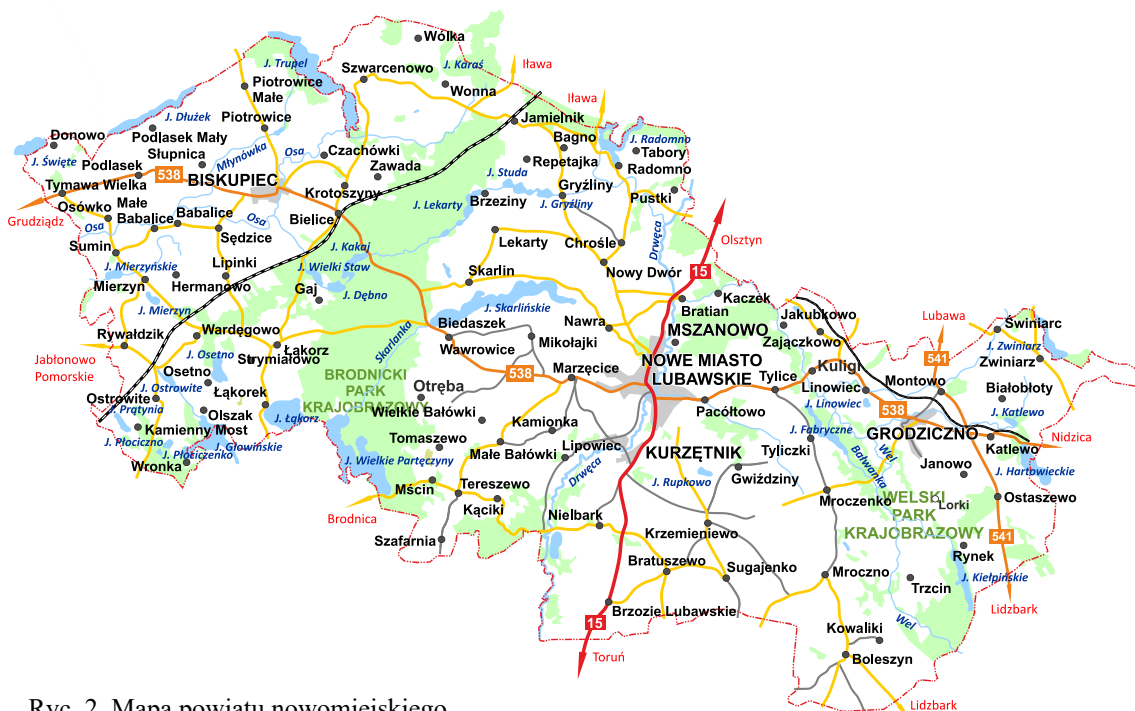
Wólka
J. Trupel
Szwarcenowo
J. Karaś
Iława
Piotrowice Małe
Wonna
Iława
J. Dłużek
Piotrowice
Jamielnik
Bagno
J. Radomno
Donowo
Podlasek Mały
Tabory
J. Święte
Podlasek
Słupnica
Młynówka
Osa
Czachówki
Repetajka
Radomno
Zawada
J. Studa
Tymawa Wielka
538
BISKUPIEC
Gryźliny
Osówko
Małe
Krotoszyny
Pustki
Grudziądz
Babalice
Babalice
Brzeziny
J. Gryźliny
J. Lekarty
Osa
Bielice
Osa
Sędzice
Drwęca
Olsztyn
Sumin
J. Kakaj
Lekarty
Chrośle
J. Mierzyńskie
Lipinki
J. Wielki Staw
15
Skarlin
Nowy Dwór
Hermanowo
Mierzyn
Gaj
J. Dębno
J. Skarlińskie
Kaczek
Bratian
J. Mierzyn
Lubawa
Biedaszek
Nawra
Jakubkowo
Świniarc
Rywałdzik
Wardęgowo
Skarlanka
MSZANOWO
J. Zwiniarz
Zajączkowo
Mikołajki
541
Zwiniarz
Jabłonowo Pomorskie
J. Osetno
Strymiałowo
Łakorz
Wawrowice
NOWE MIASTO
Kuligi
Osetno
BRODNICKI PARK KRAJOBRAZOWY
Marzęcice
LUBAWSKIE
Tylice
Montowo
Białobłoty
538
Linowiec
J. Ostrowite
Otręba
Łąkorek
Ostrowite
J. Pratynia
Olszak
Wielkie Bałówki
Pacółtowo
J. Linowiec
538
J. Katlewo
J. Łakorz
Kamionka
J. Fabryczne
GRODZICZNO
Kamienny Most
Nidzica
Tomaszewo
Lipowiec
KURZĘTNIK
Tyliczki
Katlewo
J. Płociczno
J. Głowińskie
J. Płociczeno
Janowo
J. Wielkie Partęczyny
Małe Bałówki
Wel
Wronka
Drwęca
Balwanka
J. Hartowieckie
J. Rupkowo
Gwiździny
Mścin
Tereszewo
Mroczenko
Lorki
Ostaszewo
Brodnica
Kąciki
Nielbark
WELSKI PARK KRAJOBRAZOWY
Krzemieniewo
541
Szafarnia
Rynek
Bratuszewo
Sugajenko
Mroczno
Trzcin
J. Kiełpińskie
Brzozie Lubawskie
15
Wel
Lidzbark
Kowaliki
Toruń
Boleszyn
Lidzbark
Ryc. 2. Mapa powiatu nowomiejskiego